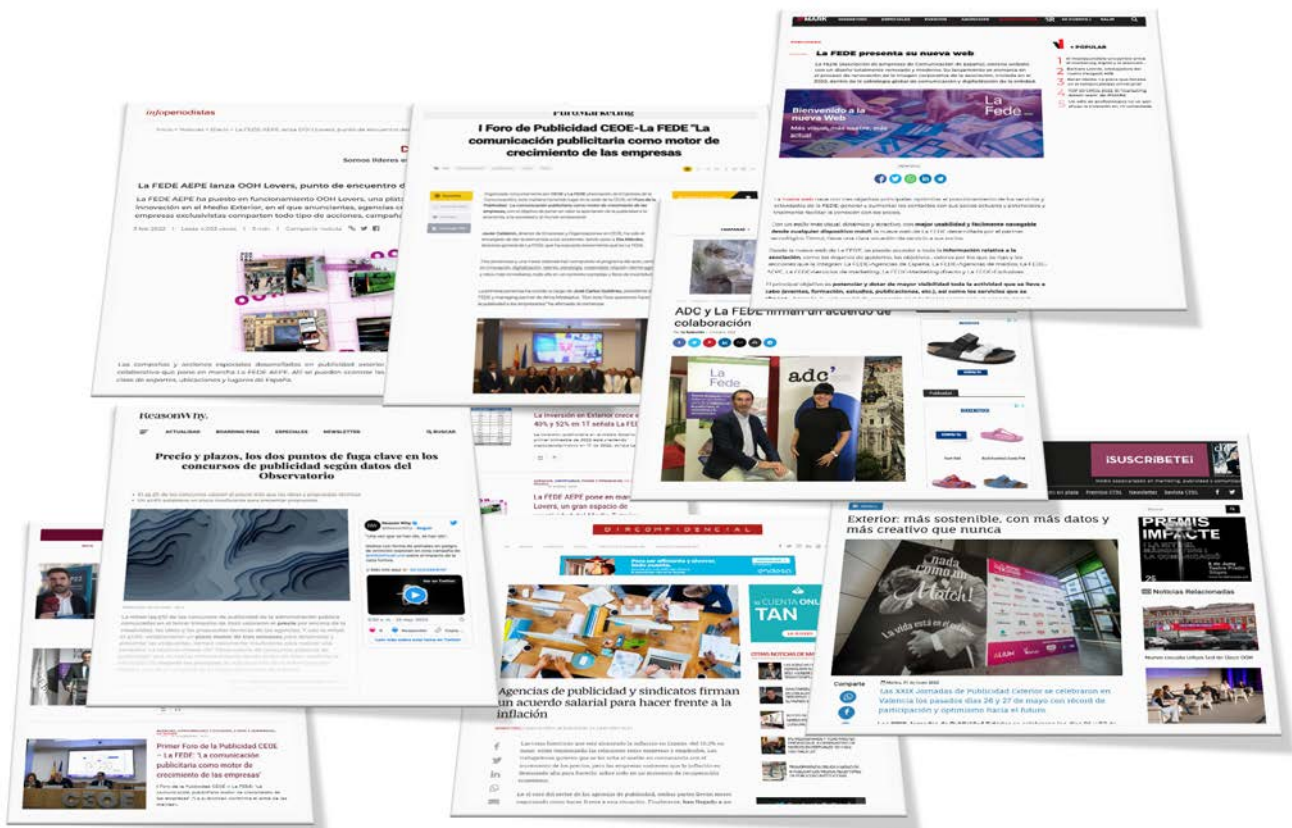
La FEDE presenta su nueva web

+ POPULAR

Bienvenido a la nueva Web

La Fede

infoperiodistas

La FEDE AEPE lanza OOH Lovers, punto de encuentro d

La FEDE AEPE ha puesto en funcionamiento OOH Lovers, una plat innovación en el Medio Exterior, en el que anunciantes, agencias empresas exclusivistas comparten todo tipo de acciones, campaña

Las campañas y acciones especiales desarrolladas en publicidad exterior colaborativo que pone en marcha La FEDE AEPE. Allí se pueden conocer las clase de soportes, ubicaciones y lugares de España.

PuroMarketing

I Foro de Publicidad CEOE-La FEDE "La comunicación publicitaria como motor de crecimiento de las empresas

ADC y La FEDE firman un acuerdo de colaboración

La Fede

adc

ReasonWhy.

ACTUALIDAD

BOARDING PASS

ESPECIALES

NEWSLETTER

BUSCAR

Precio y plazos, los dos puntos de fuga clave en los concursos de publicidad según datos del Observatorio

La inversión en Exterior crece 40% y 52% en 11 señala La FE

La FEDE AEPE pone en mar Lovers, un gran espacio de

¡SUSCRÍBETE!

PREMIS IMPACTE

Exterior: más sostenible, con más datos y más creativo que nunca

nada como un Match!

La vida está en el

Comparte

Noticias Relacionadas

Las XXIX Jornadas de Publicidad Exterior se celebraron en Valencia los pasados días 26 y 27 de mayo con récord de participación y optimismo hacia el futuro

DIRCOMFIDENCIAL

TAN

Agencias de publicidad y sindicatos firman un acuerdo salarial para hacer frente a la inflación

Primer Foro de la Publicidad CEOE – La FEDE: 'La comunicación publicitaria como motor de crecimiento de las empresas'

CEOE